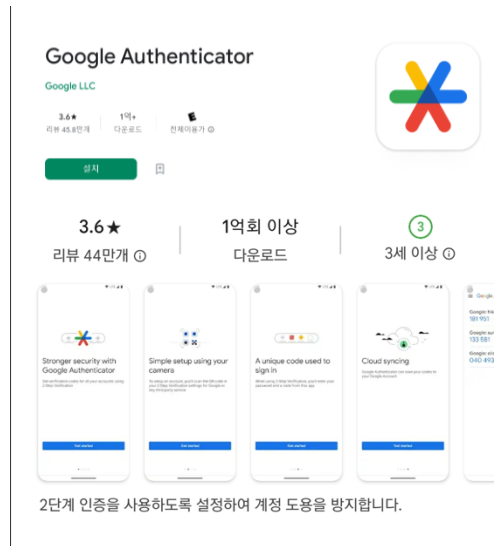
Google Authenticator

Google LLC

3.6★
리뷰 45.8만개

1억+
다운로드

E
전체이용가 ⓘ

설치

3.6★
리뷰 44만개 ⓘ

1억회 이상
다운로드

3
3세 이상 ⓘ

Stronger security with Google Authenticator

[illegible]

Get started

Simple setup using your camera

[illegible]

Get started

A unique code used to sign in

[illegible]

Get started

Cloud syncing

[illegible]

Get started

Google

Google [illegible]
181 951

Google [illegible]
133 581

Google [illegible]
040 493

2단계 인증을 사용하도록 설정하여 계정 도용을 방지합니다.